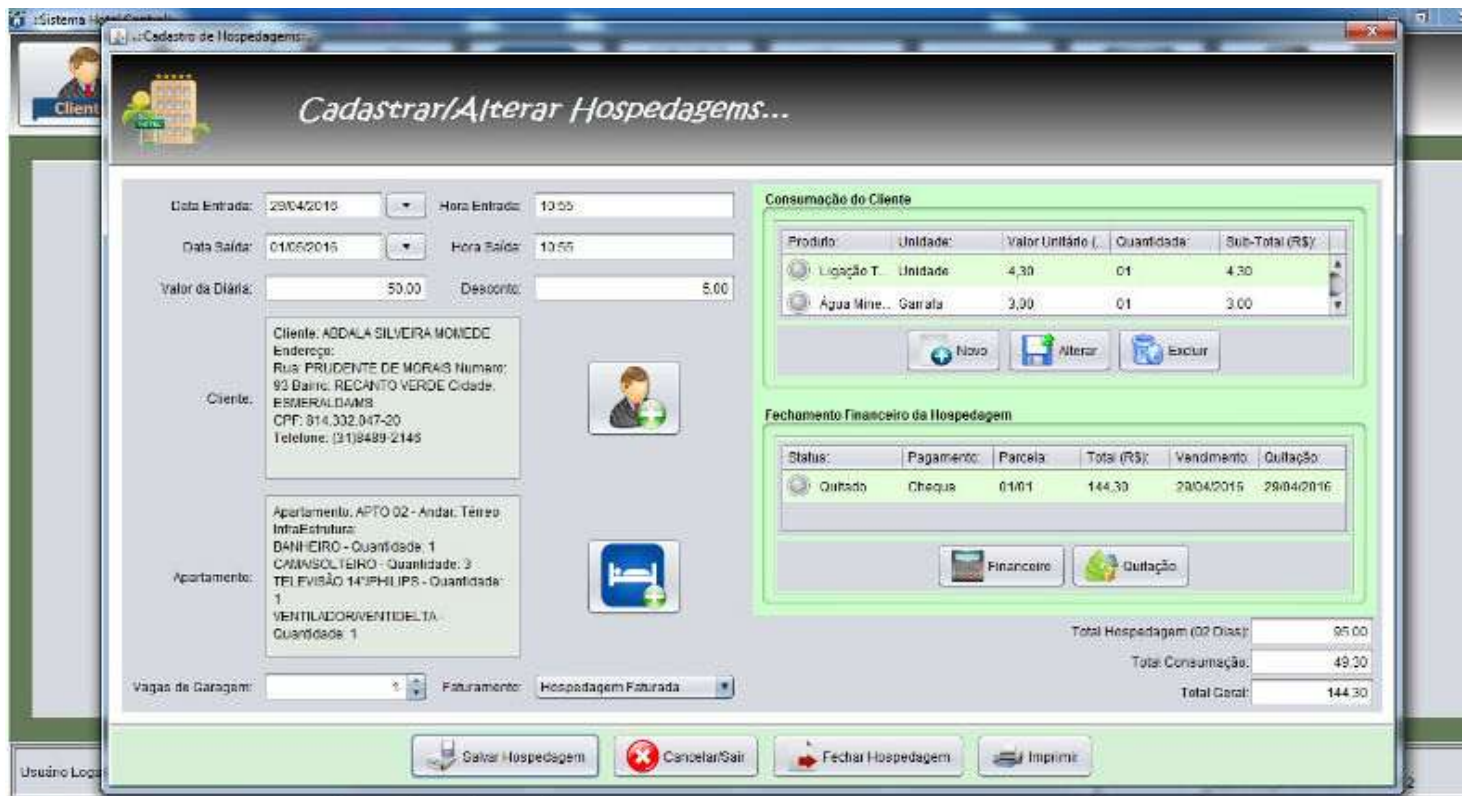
.:Sistema Hotel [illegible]
.::Cadastro de Hospedagens::.
Client
Cadastrar/Alterar Hospedagems...

Data Entrada: 29/04/2016
Hora Entrada: 10:55
Data Saída: 01/05/2016
Hora Saída: 10:55
Valor da Diária: 50,00
Desconto: 5,00

Cliente: Cliente: ABDALA SILVEIRA MOMEDE Endereço: Rua: PRUDENTE DE MORAIS Numero: 93 Bairro: RECANTO VERDE Cidade: ESMERALDAMS CPF: 814.332.047-20 Telefone: (31)8489-2146

Apartamento: Apartamento: APTO 02 - Andar: Térreo InfraEstrutura: BANHEIRO - Quantidade: 1 CAMASOLTEIRO - Quantidade: 3 TELEVISÃO 14"PHILIPS - Quantidade: 1 VENTILADOR/VENTIDELTA - Quantidade: 1

Vagas de Garagem: 1
Faturamento: Hospedagem Faturada

Consumação do Cliente

| Produto: | Unidade: | Valor Unitário (... | Quantidade: | Sub-Total (R$): |
|---|---|---|---|---|
| Ligação T... | Unidade | 4,30 | 01 | 4,30 |
| Água Mine... | Garrafa | 3,00 | 01 | 3,00 |

Novo Alterar Excluir

Fechamento Financeiro da Hospedagem

| Status: | Pagamento: | Parcela: | Total (R$): | Vencimento: | Quitação: |
|---|---|---|---|---|---|
| Quitado | Cheque | 01/01 | 144,30 | 29/04/2016 | 29/04/2016 |

Financeiro Quitação

Total Hospedagem (02 Dias): 95,00
Total Consumação: 49,30
Total Geral: 144,30

Salvar Hospedagem Cancelar/Sair Fechar Hospedagem Imprimir
Usuário Loga